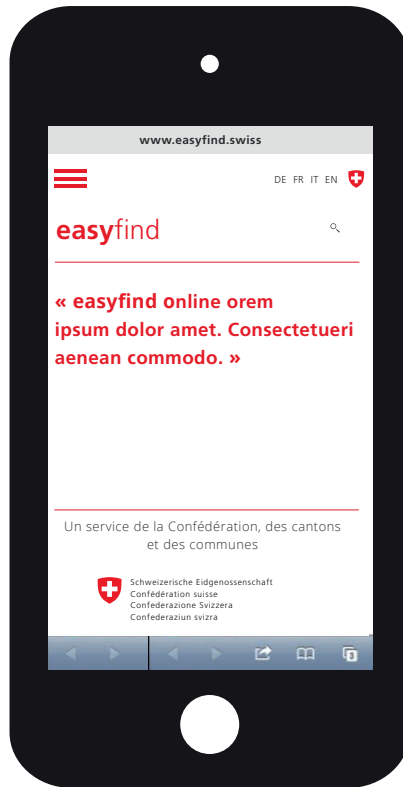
www.easyfind.swiss

DE FR IT EN

easyfind

« easyfind online orem ipsum dolor amet. Consectetueri aenean commodo. »

Un service de la Confédération, des cantons et des communes

Schweizerische Eidgenossenschaft
Confédération suisse
Confederazione Svizzera
Confederaziun svizra